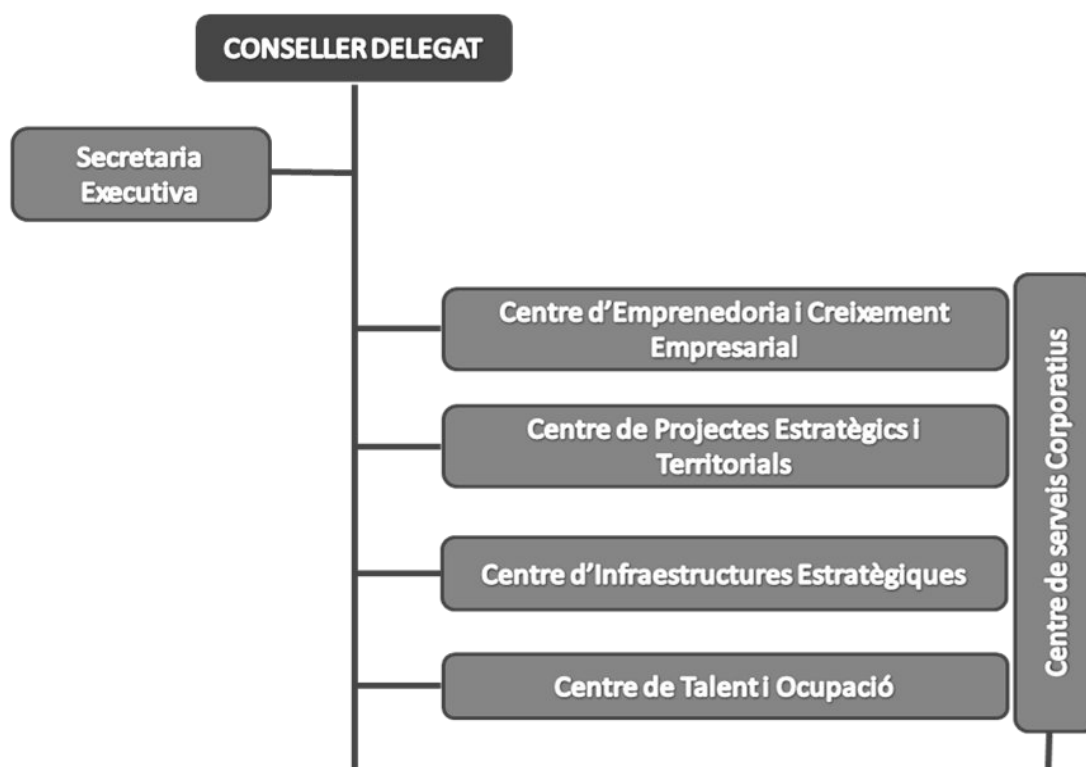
CONSELLER DELEGAT

Secretaria Executiva

Centre d'Emprenedoria i Creixement Empresarial

Centre de Projectes Estratègics i Territorials

Centre d'Infraestructures Estratègiques

Centre de Talent i Ocupació

Centre de serveis Corporatius